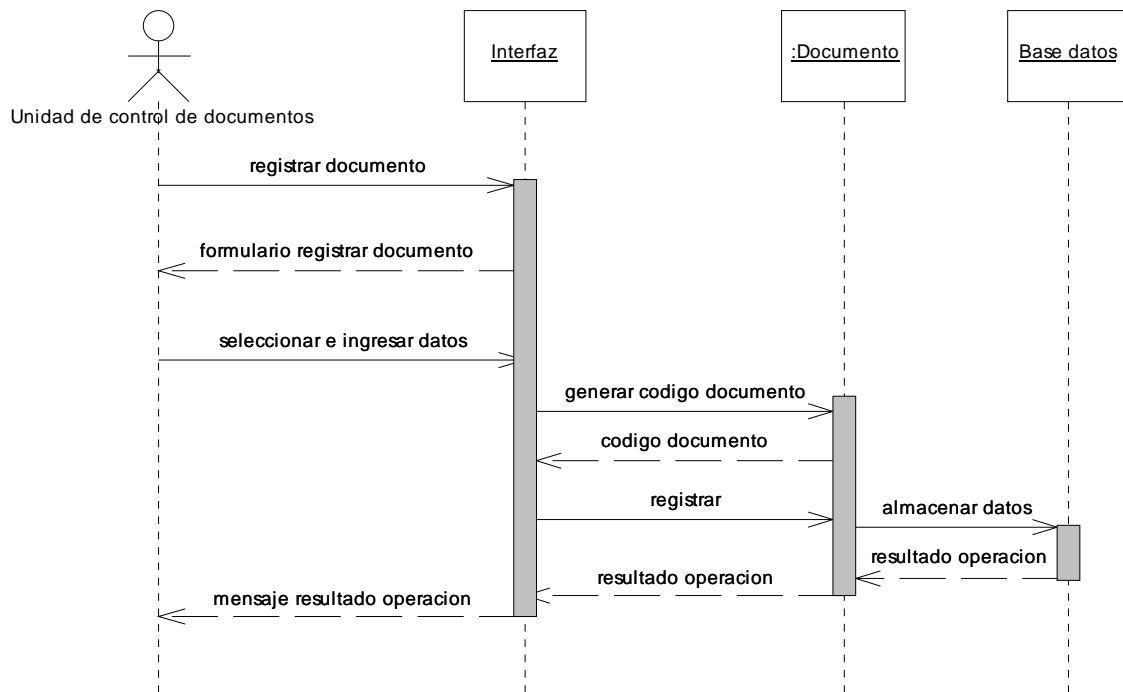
Unidad de control de documentos

Interfaz

:Documento

Base datos

registrar documento

formulario registrar documento

seleccionar e ingresar datos

generar codigo documento

codigo documento

registrar

almacenar datos

resultado operacion

resultado operacion

mensaje resultado operacion